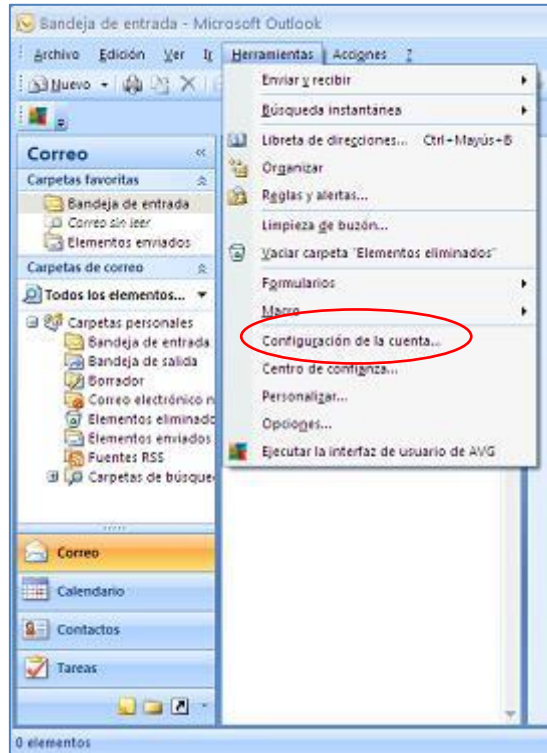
Bandeja de entrada - Microsoft Outlook

Archivo Edición Ver Ir Herramientas Acciones ?

Nuevo

Correo

Carpetas favoritas

Bandeja de entrada
Correo sin leer
Elementos enviados

Carpetas de correo

Todos los elementos...

Carpetas personales
Bandeja de entrada
Bandeja de salida
Borrador
Correo electrónico n
Elementos eliminad
Elementos enviados
Fuentes RSS
Carpetas de búsque

Correo
Calendario
Contactos
Tareas

0 elementos

Enviar y recibir
Búsqueda instantánea
Libreta de direcciones... Ctrl+Mayús+B
Organizar
Reglas y alertas...
Limpieza de buzón...
Vaciar carpeta "Elementos eliminados"
Formularios
Macro
Configuración de la cuenta...
Centro de confianza...
Personalizar...
Opciones...
Ejecutar la interfaz de usuario de AVG